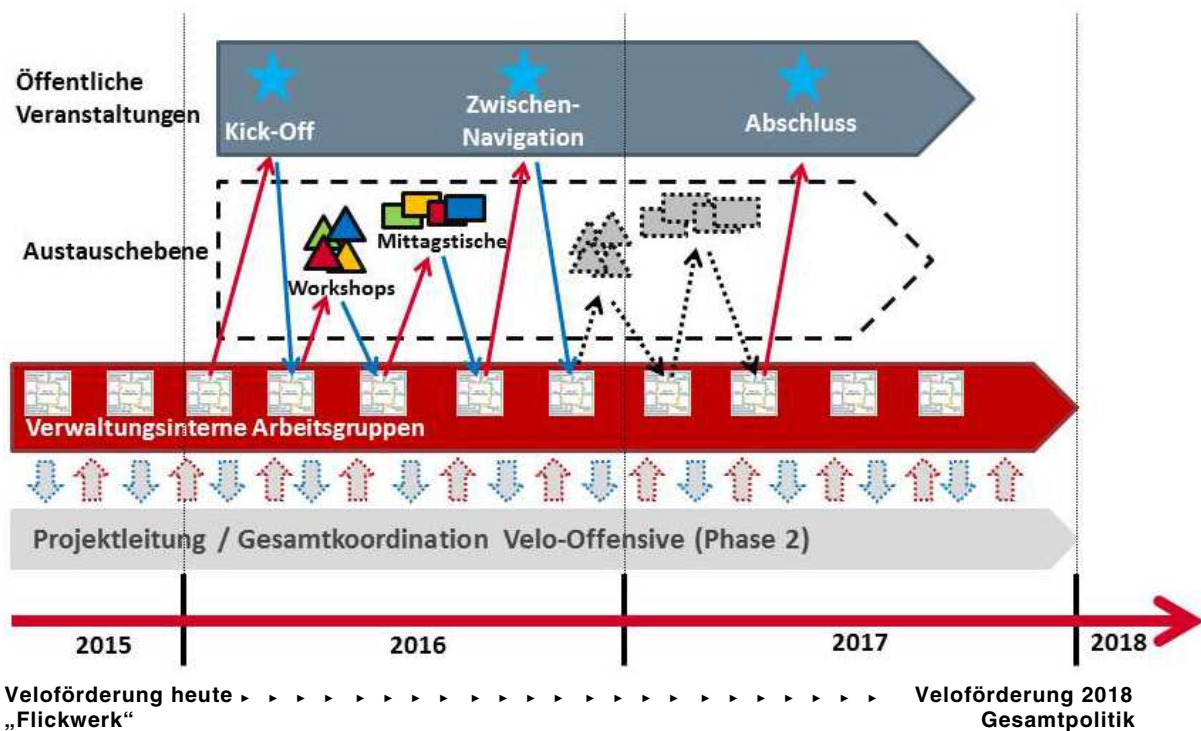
Öffentliche Veranstaltungen

Kick-Off

Zwischen-Navigation

Abschluss

Austauschebene

Mittagstische

Workshops

Verwaltungsinterne Arbeitsgruppen

Projektleitung / Gesamtkoordination Velo-Offensive (Phase 2)

2015

2016

2017

2018

Veloförderung heute
„Flickwerk“

Veloförderung 2018
Gesamtpolitik